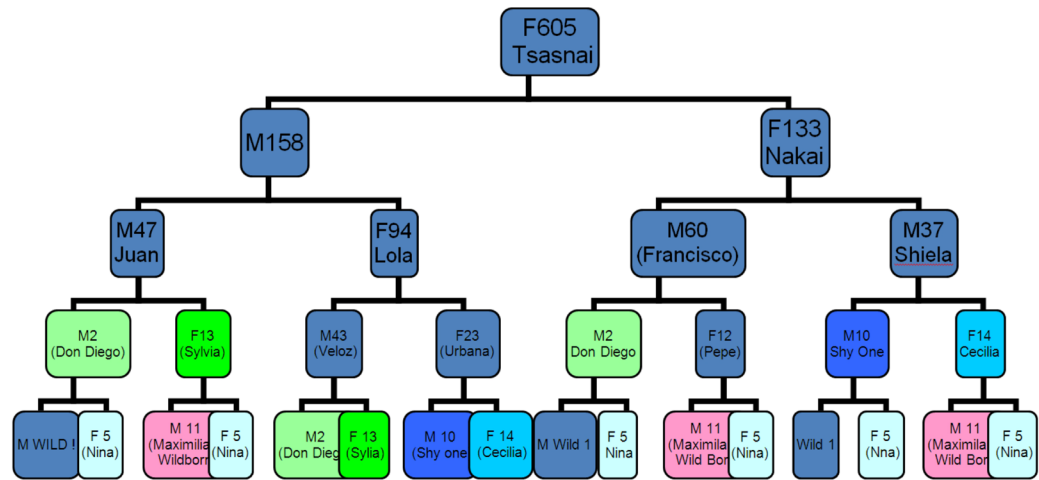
F605
Tsasnai

M158

F133
Nakai

M47
Juan

F94
Lola

M60
(Francisco)

M37
Shiela

M2
(Don Diego)

F13
(Sylvia)

M43
(Veloz)

F23
(Urbana)

M2
Don Diego

F12
(Pepe)

M10
Shy One

F14
Cecilia

M WILD !

F 5
(Nina)

M 11
(Maximilia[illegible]
Wildborn

F 5
(Nina)

M2
(Don Dieg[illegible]

F 13
(Sylia)

M 10
(Shy one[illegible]

F 14
(Cecilia)

M Wild 1

F 5
Nina

M 11
(Maximila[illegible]
Wild Bor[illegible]

F 5
(Nina)

Wild 1

F 5
(Nna)

M 11
(Maximila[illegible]
Wild Bor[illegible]

F 5
(Nina)